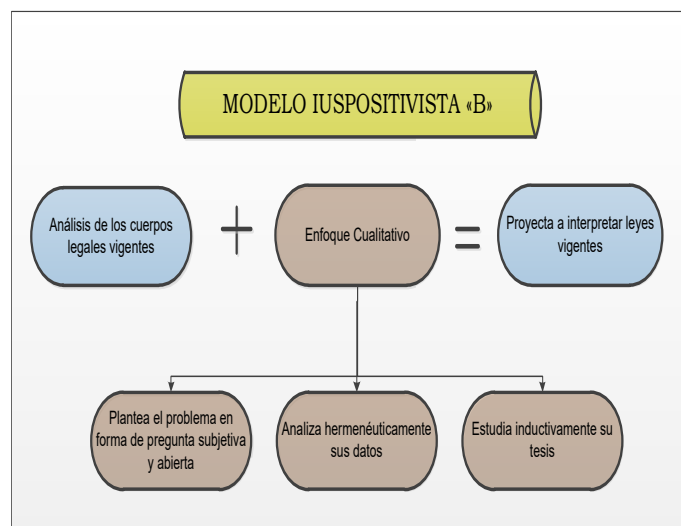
MODELO IUSPOSITIVISTA «B»

Análisis de los cuerpos legales vigentes

+

Enfoque Cualitativo

=

Proyecta a interpretar leyes vigentes

Plantea el problema en forma de pregunta subjetiva y abierta

Analiza hermenéuticamente sus datos

Estudia inductivamente su tesis